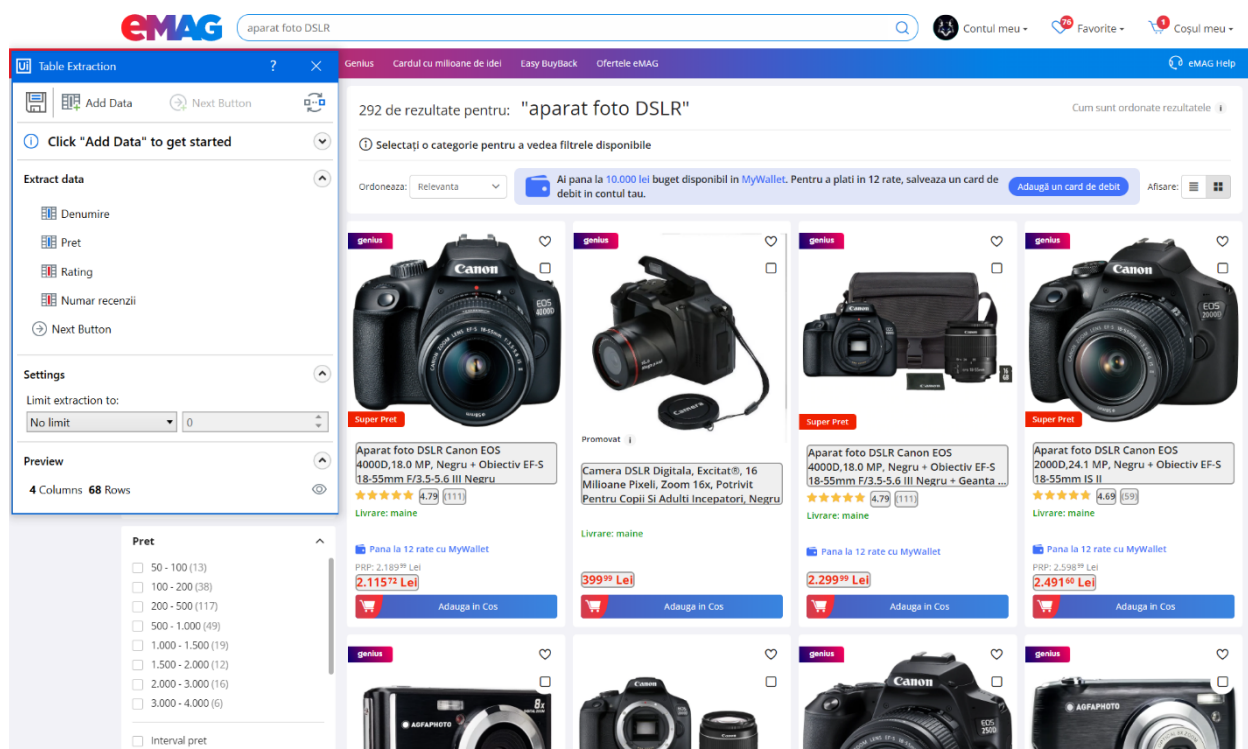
eMAG

aparat foto DSLR

Contul meu · 76 Favorite · 1 Coșul meu

Genius · Cardul cu milioane de idei · Easy BuyBack · Ofertele eMAG · eMAG Help

Table Extraction ?

Add Data · Next Button

Click "Add Data" to get started

Extract data

Denumire

Pret

Rating

Numar recenzii

Next Button

Settings

Limit extraction to:

No limit · 0

Preview

4 Columns 68 Rows

292 de rezultate pentru: "aparat foto DSLR"

Cum sunt ordonate rezultatele

Selectați o categorie pentru a vedea filtrele disponibile

Ordoneaza: Relevanta

Ai pana la 10.000 lei buget disponibil in MyWallet. Pentru a plati in 12 rate, salveaza un card de debit in contul tau.

Adaugă un card de debit

Afisare:

genius

Super Pret

Aparat foto DSLR Canon EOS 4000D,18.0 MP, Negru + Obiectiv EF-S 18-55mm F/3.5-5.6 III Negru

4.79 (111)

Livrare: maine

Pana la 12 rate cu MyWallet

PRP: 2.189$^{99}$ Lei

2.115$^{72}$ Lei

Adauga in Cos

genius

Promovat

Camera DSLR Digitala, Excitat®, 16 Milioane Pixeli, Zoom 16x, Potrivit Pentru Copii Si Adulti Incepatori, Negru

Livrare: maine

399$^{99}$ Lei

Adauga in Cos

genius

Super Pret

Aparat foto DSLR Canon EOS 4000D,18.0 MP, Negru + Obiectiv EF-S 18-55mm F/3.5-5.6 III Negru + Geanta ...

4.79 (111)

Livrare: maine

Pana la 12 rate cu MyWallet

2.299$^{99}$ Lei

Adauga in Cos

genius

Super Pret

Aparat foto DSLR Canon EOS 2000D,24.1 MP, Negru + Obiectiv EF-S 18-55mm IS II

4.69 (59)

Livrare: maine

Pana la 12 rate cu MyWallet

PRP: 2.598$^{99}$ Lei

2.491$^{60}$ Lei

Adauga in Cos

Pret

50 - 100 (13)

100 - 200 (38)

200 - 500 (117)

500 - 1.000 (49)

1.000 - 1.500 (19)

1.500 - 2.000 (12)

2.000 - 3.000 (16)

3.000 - 4.000 (6)

Interval pret

genius

genius

genius

genius